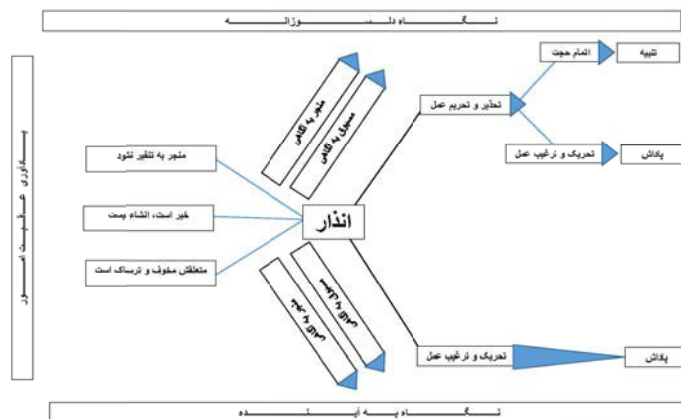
نــــگـــــــاه دلـــســـــوزانــــــــه

یـــادآوری عـــاقـــبـــت امـــور

منجر به تنفر نشود

خبر است، انشاء نیست

متعلقش مخوف و ترسناک است

انذار

منجر به کلامی

مسبوق به کلامی

تحذیر و تحریم عمل

اتمام حجت

تنبیه

تحریک و ترغیب عمل

پاداش

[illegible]

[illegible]

تحریک و ترغیب عمل

پاداش

نــــگـــــــاه بــــه آیــــنـــــــده